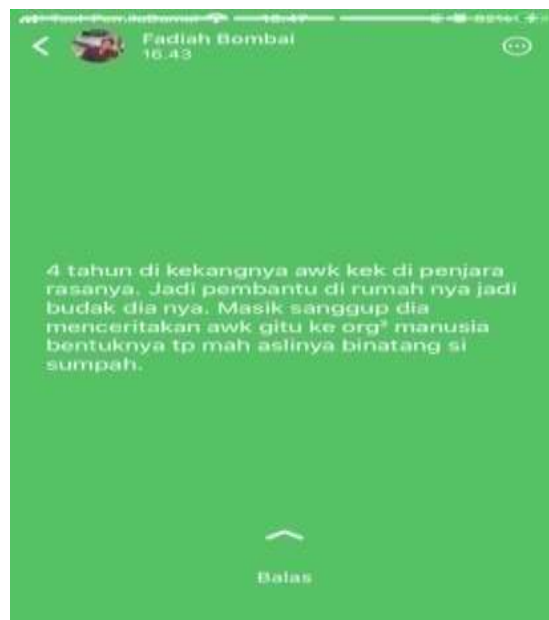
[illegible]

Fadiah Bombai
16.43

4 tahun di kekangnya awk kek di penjara rasanya. Jadi pembantu di rumah nya jadi budak dia nya. Masik sanggup dia menceritakan awk gitu ke org² manusia bentuknya tp mah aslinya binatang si sumpah.

Balas